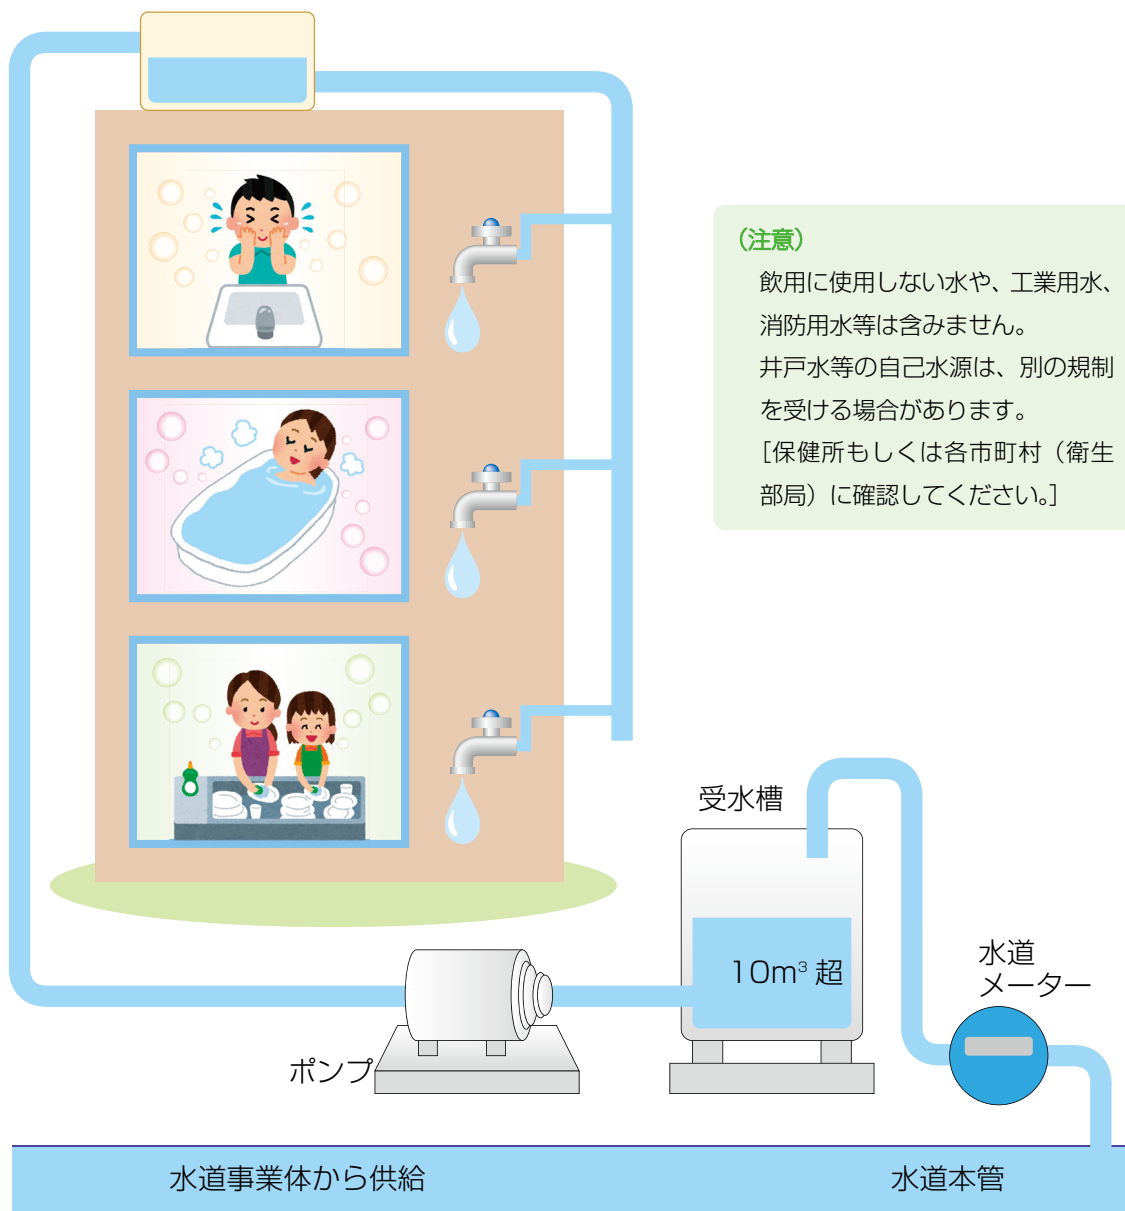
（注意）
飲用に使用しない水や、工業用水、消防用水等は含みません。
井戸水等の自己水源は、別の規制を受ける場合があります。
［保健所もしくは各市町村（衛生部局）に確認してください。］

受水槽

$10m^3$ 超

水道
メーター

ポンプ

水道事業体から供給

水道本管